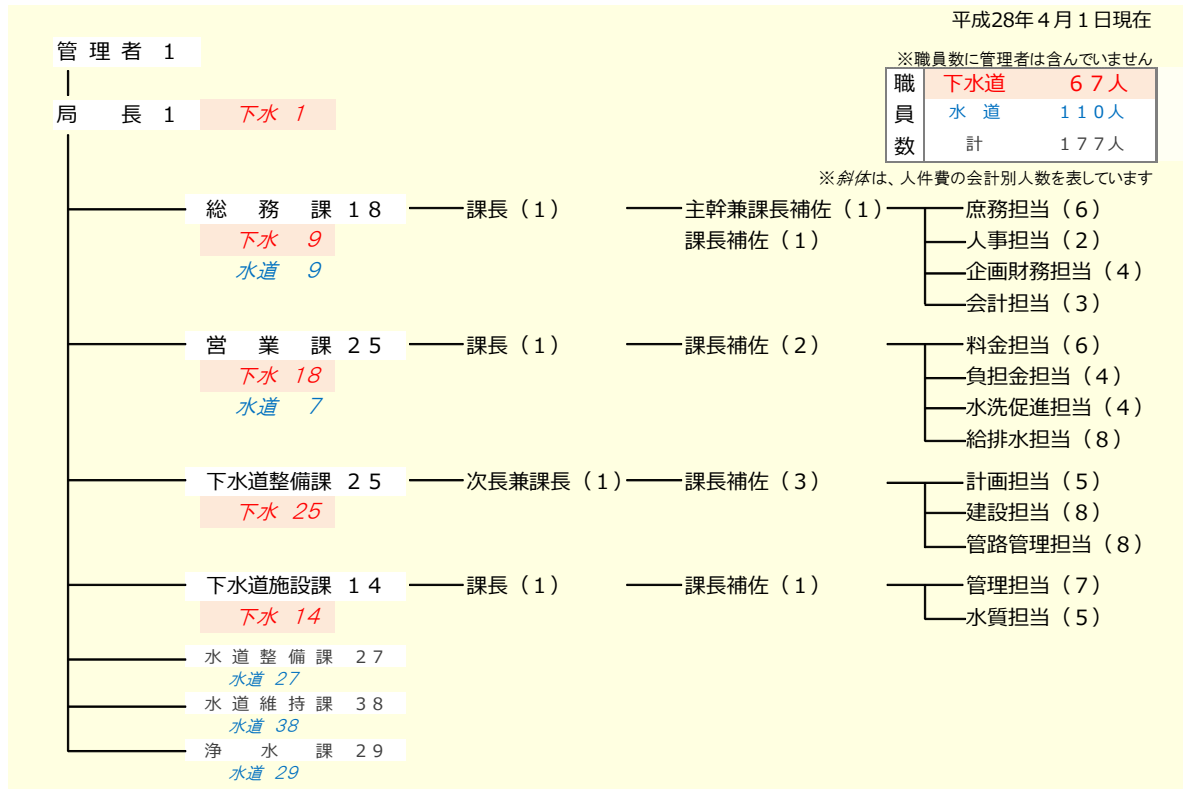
平成28年４月１日現在

※職員数に管理者は含んでいません

| 職 | 下水道 | ６７人 |
|---|---|---|
| 員 | 水 道 | １１０人 |
| 数 | 計 | １７７人 |

※斜体は、人件費の会計別人数を表しています

管理者 1

局 長 1　下水 1

総 務 課 １８　下水 9　水道 9
課長（１）
主幹兼課長補佐（１）
課長補佐（１）
庶務担当（６）
人事担当（２）
企画財務担当（４）
会計担当（３）

営 業 課 ２５　下水 18　水道 7
課長（１）
課長補佐（２）
料金担当（６）
負担金担当（４）
水洗促進担当（４）
給排水担当（８）

下水道整備課 ２５　下水 25
次長兼課長（１）
課長補佐（３）
計画担当（５）
建設担当（８）
管路管理担当（８）

下水道施設課 １４　下水 14
課長（１）
課長補佐（１）
管理担当（７）
水質担当（５）

水 道 整 備 課 ２７　水道 27

水 道 維 持 課 ３８　水道 38

浄 水 課 ２９　水道 29